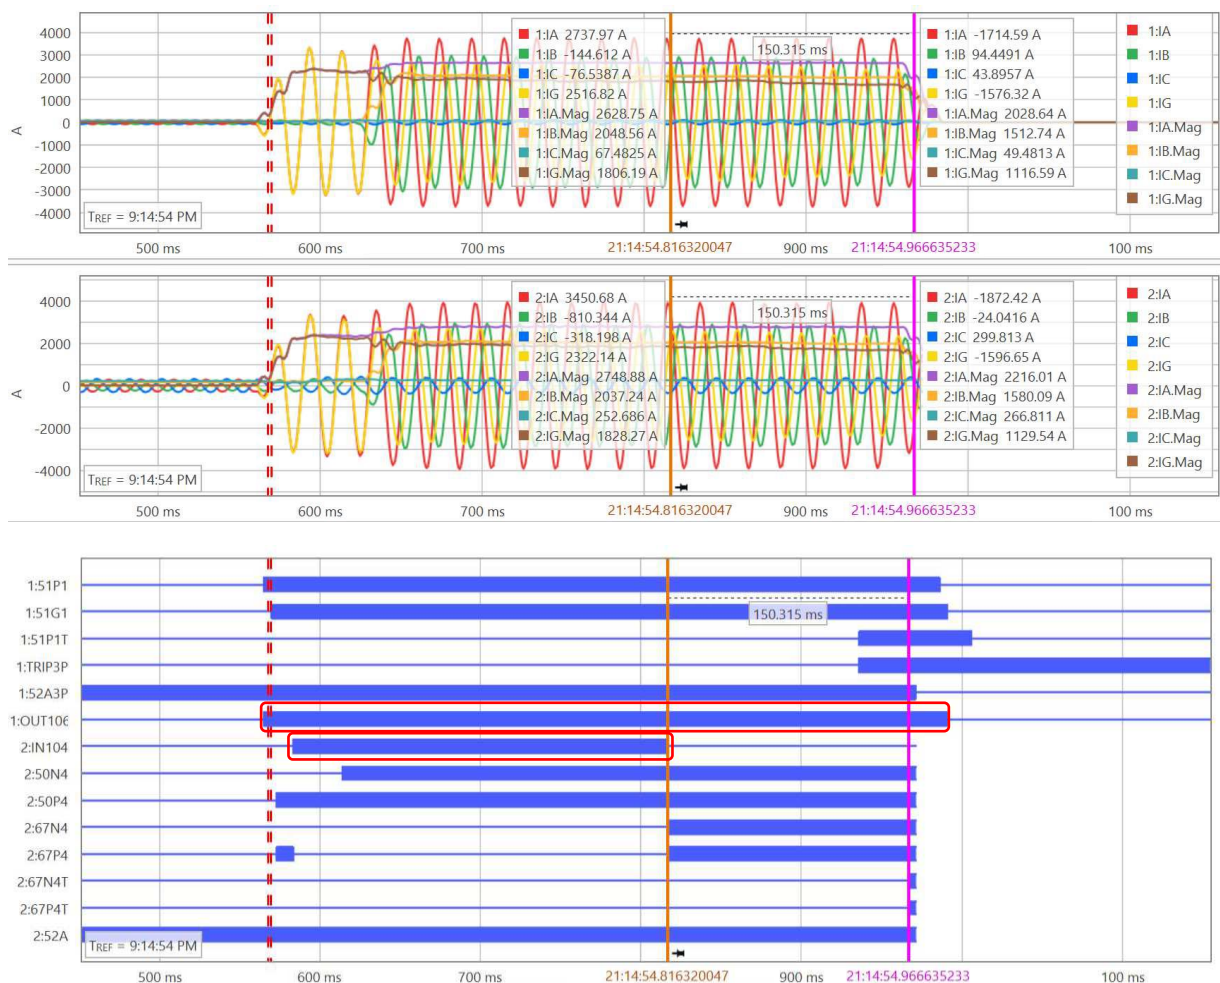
4000
3000
2000
1000
0
-1000
-2000
-3000
-4000
A

1:IA 2737.97 A
1:IB -144.612 A
1:IC -76.5387 A
1:IG 2516.82 A
1:IA.Mag 2628.75 A
1:IB.Mag 2048.56 A
1:IC.Mag 67.4825 A
1:IG.Mag 1806.19 A

150.315 ms

1:IA -1714.59 A
1:IB 94.4491 A
1:IC 43.8957 A
1:IG -1576.32 A
1:IA.Mag 2028.64 A
1:IB.Mag 1512.74 A
1:IC.Mag 49.4813 A
1:IG.Mag 1116.59 A

1:IA
1:IB
1:IC
1:IG
1:IA.Mag
1:IB.Mag
1:IC.Mag
1:IG.Mag

TREF = 9:14:54 PM

500 ms
600 ms
700 ms
21:14:54.816320047
900 ms
21:14:54.966635233
100 ms

4000
2000
0
-2000
-4000
A

2:IA 3450.68 A
2:IB -810.344 A
2:IC -318.198 A
2:IG 2322.14 A
2:IA.Mag 2748.88 A
2:IB.Mag 2037.24 A
2:IC.Mag 252.686 A
2:IG.Mag 1828.27 A

150.315 ms

2:IA -1872.42 A
2:IB -24.0416 A
2:IC 299.813 A
2:IG -1596.65 A
2:IA.Mag 2216.01 A
2:IB.Mag 1580.09 A
2:IC.Mag 266.811 A
2:IG.Mag 1129.54 A

2:IA
2:IB
2:IC
2:IG
2:IA.Mag
2:IB.Mag
2:IC.Mag
2:IG.Mag

TREF = 9:14:54 PM

500 ms
600 ms
700 ms
21:14:54.816320047
900 ms
21:14:54.966635233
100 ms

1:51P1
1:51G1
1:51P1T
1:TRIP3P
1:52A3P
1:OUT106
2:IN104
2:50N4
2:50P4
2:67N4
2:67P4
2:67N4T
2:67P4T
2:52A

150.315 ms

TREF = 9:14:54 PM

500 ms
600 ms
700 ms
21:14:54.816320047
900 ms
21:14:54.966635233
100 ms